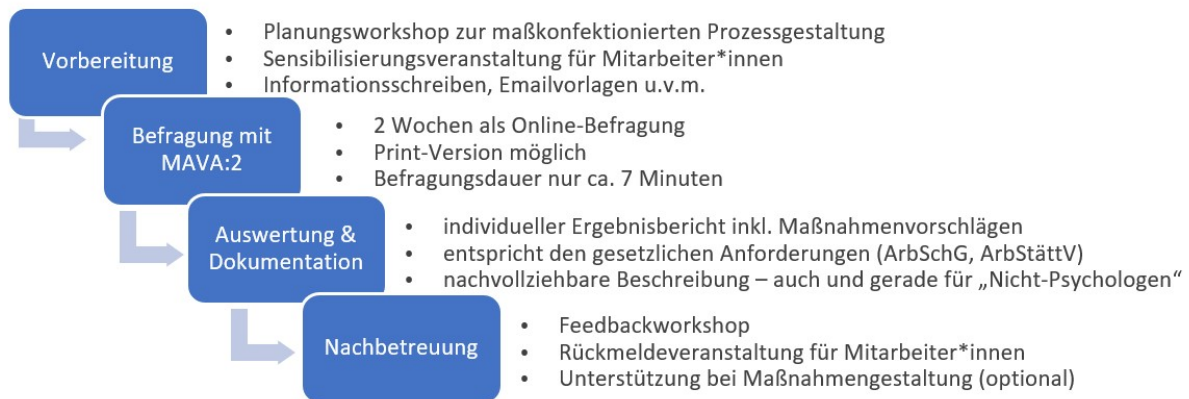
Vorbereitung

- Planungsworkshop zur maßkonfektionierten Prozessgestaltung
- Sensibilisierungsveranstaltung für Mitarbeiter*innen
- Informationsschreiben, Emailvorlagen u.v.m.

Befragung mit MAVA:2

- 2 Wochen als Online-Befragung
- Print-Version möglich
- Befragungsdauer nur ca. 7 Minuten

Auswertung & Dokumentation

- individueller Ergebnisbericht inkl. Maßnahmenvorschlägen
- entspricht den gesetzlichen Anforderungen (ArbSchG, ArbStättV)
- nachvollziehbare Beschreibung – auch und gerade für „Nicht-Psychologen“

Nachbetreuung

- Feedbackworkshop
- Rückmeldeveranstaltung für Mitarbeiter*innen
- Unterstützung bei Maßnahmengestaltung (optional)